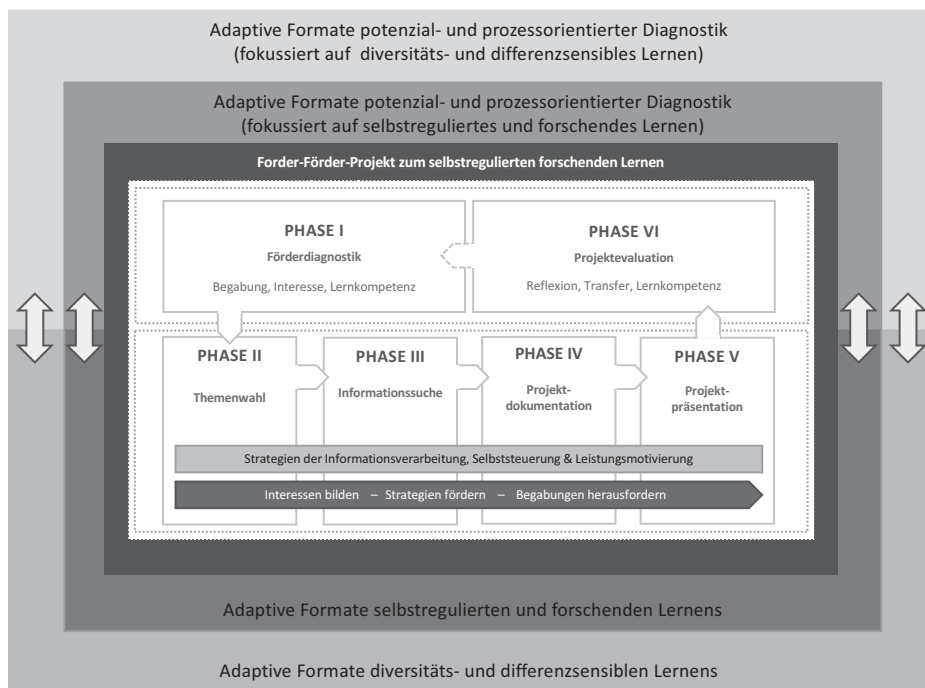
Adaptive Formate potenzial- und prozessorientierter Diagnostik
(fokussiert auf diversitäts- und differenzsensibles Lernen)

Adaptive Formate potenzial- und prozessorientierter Diagnostik
(fokussiert auf selbstreguliertes und forschendes Lernen)

Forder-Förder-Projekt zum selbstregulierten forschenden Lernen

PHASE I
Förderdiagnostik
Begabung, Interesse, Lernkompetenz

PHASE VI
Projektevaluation
Reflexion, Transfer, Lernkompetenz

PHASE II
Themenwahl

PHASE III
Informationssuche

PHASE IV
Projektdokumentation

PHASE V
Projektpräsentation

Strategien der Informationsverarbeitung, Selbststeuerung & Leistungsmotivierung

Interessen bilden – Strategien fördern – Begabungen herausfordern

Adaptive Formate selbstregulierten und forschenden Lernens

Adaptive Formate diversitäts- und differenzsensiblen Lernens